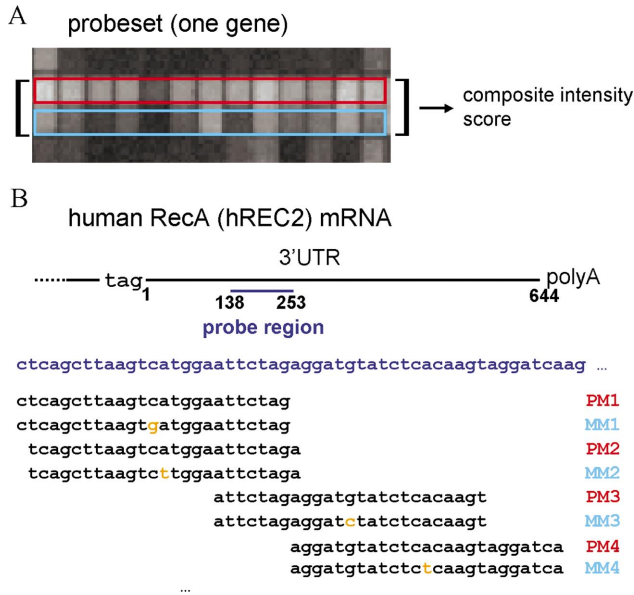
A

probeset (one gene)

composite intensity score

B

human RecA (hREC2) mRNA

3'UTR

tag

1

polyA

644

138 253

probe region

ctcagcttaagtcatggaattctagaggatgtatctcacaagtaggatcaag ...

ctcagcttaagtcatggaattctag PM1
ctcagcttaagtgatggaattctag MM1
tcagcttaagtcatggaattctaga PM2
tcagcttaagtcttggaattctaga MM2
attctagaggatgtatctcacaagt PM3
attctagaggatctatctcacaagt MM3
aggatgtatctcacaagtaggatca PM4
aggatgtatctctcaagtaggatca MM4

...